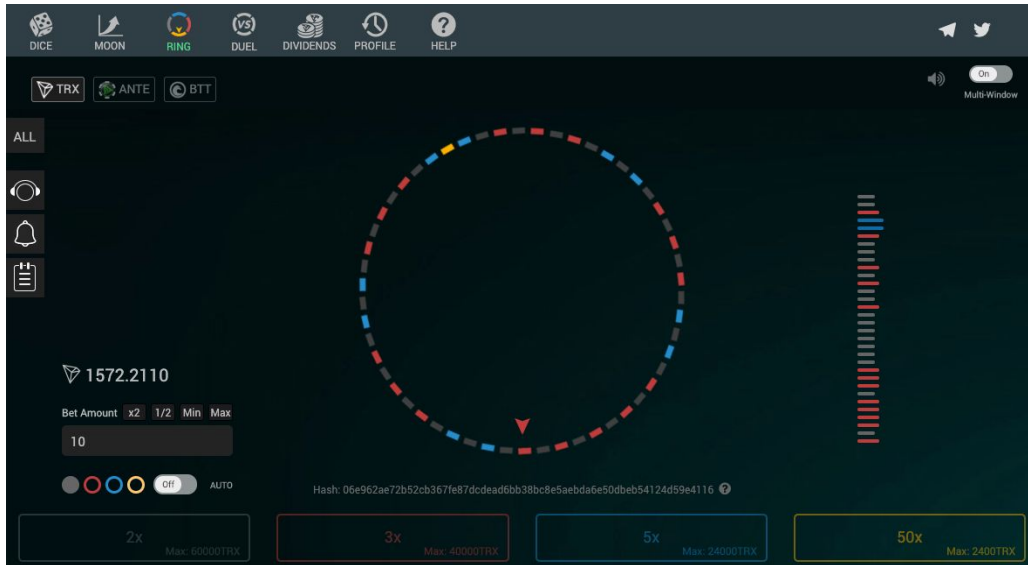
DICE MOON RING DUEL DIVIDENDS PROFILE HELP

TRX ANTE BTT

On
Multi-Window

ALL

1572.2110

Bet Amount x2 1/2 Min Max

10

Off AUTO

Hash: 06e962ae72b52cb367fe87dcdead6bb38bc8e5aebda6e50dbeb54124d59e4116

2x
Max: 60000TRX

3x
Max: 40000TRX

5x
Max: 24000TRX

50x
Max: 2400TRX